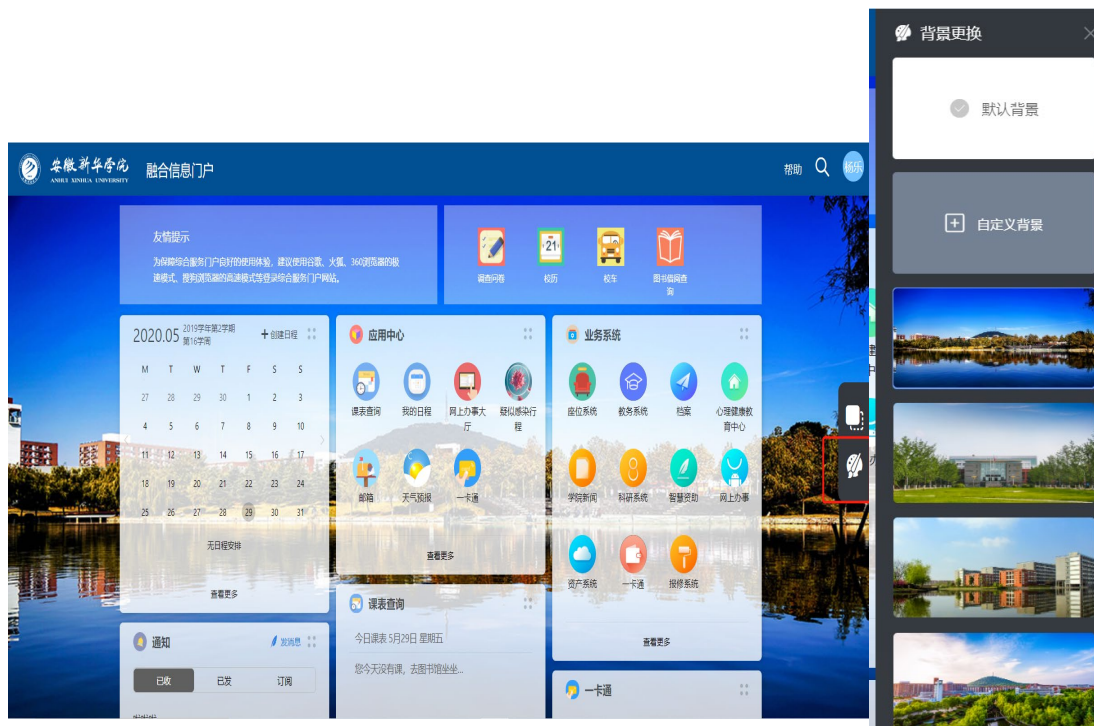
安徽新华学院
ANHUI XINHUA UNIVERSITY
融合信息门户
帮助
杨乐

友情提示
为保障综合服务门户良好的使用体验，建议使用谷歌、火狐、360浏览器的极速模式，搜狗浏览器的高速模式等登录综合服务门户网站。

调查问卷
校历
校车
图书馆借阅查询

2020.05 2019学年第2学期 第16学周
+ 创建日程

| M | T | W | T | F | S | S |
|---|---|---|---|---|---|---|
| 27 | 28 | 29 | 30 | 1 | 2 | 3 |
| 4 | 5 | 6 | 7 | 8 | 9 | 10 |
| 11 | 12 | 13 | 14 | 15 | 16 | 17 |
| 18 | 19 | 20 | 21 | 22 | 23 | 24 |
| 25 | 26 | 27 | 28 | 29 | 30 | 31 |

无日程安排
查看更多

应用中心
课表查询
我的日程
网上办事大厅
疑似感染行程
邮箱
天气预报
一卡通
查看更多

业务系统
座位系统
教务系统
档案
心理健康教育中心
学院新闻
科研系统
智慧资助
网上办事
资产系统
一卡通
报修系统
查看更多

通知
发消息
已收
已发
订阅

课表查询
今日课表 5月29日 星期五
您今天没有课，去图书馆坐坐...

一卡通

背景更换
默认背景
自定义背景